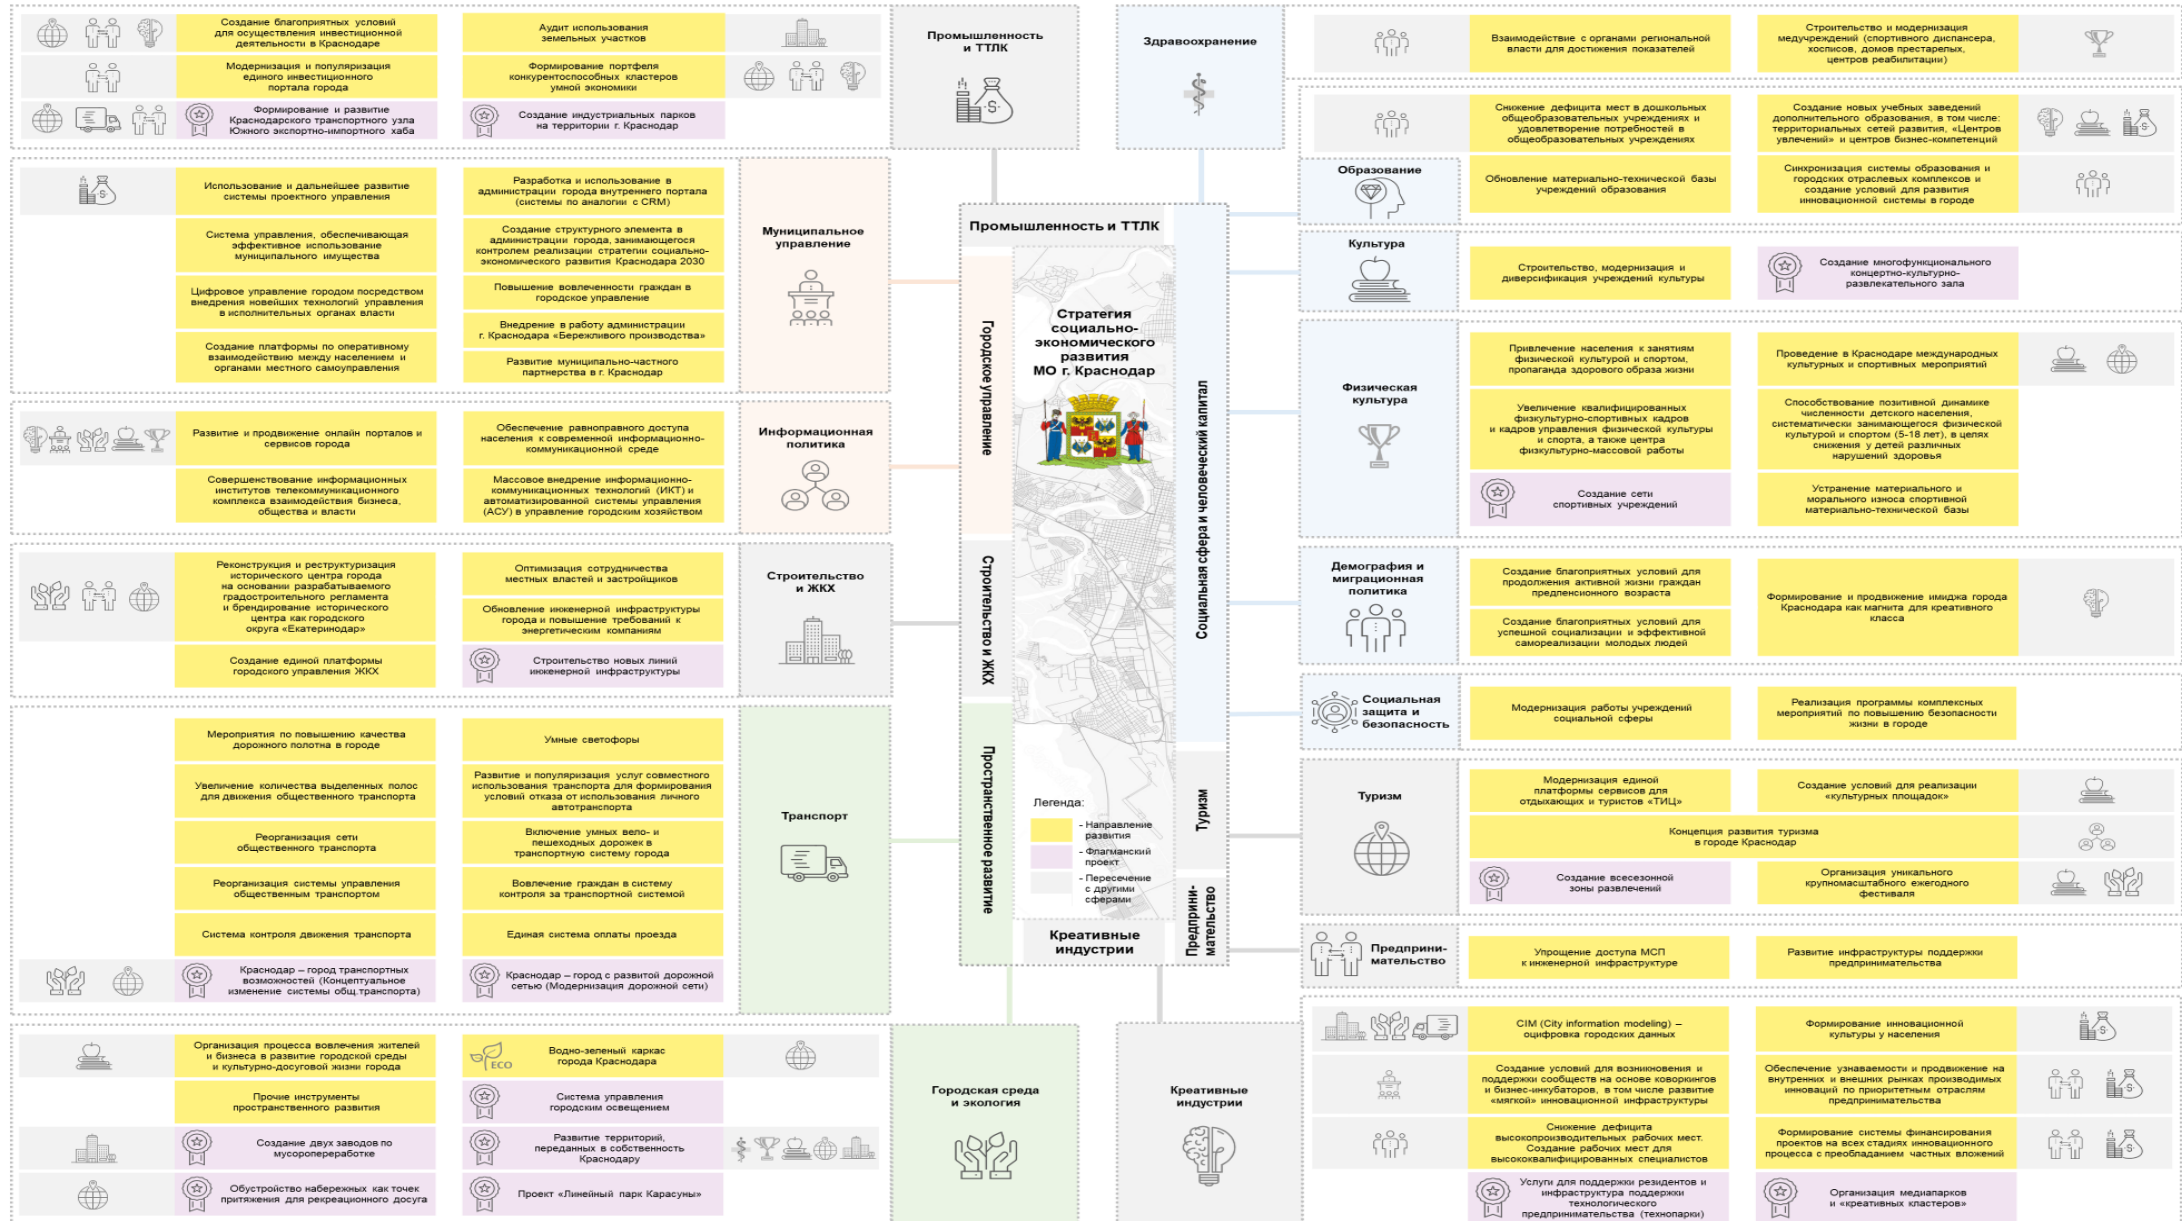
Создание благоприятных условий для осуществления инвестиционной деятельности в Краснодаре

Модернизация и популяризация единого инвестиционного портала города

Формирование и развитие Краснодарского транспортного узла Южного экспортно-импортного хаба

Аудит использования земельных участков

Формирование портфеля конкурентоспособных кластеров умной экономики

Создание индустриальных парков на территории г. Краснодар

Промышленность и ТТЛК

Здравоохранение

Взаимодействие с органами региональной власти для достижения показателей

Строительство и модернизация медучреждений (спортивного диспансера, хосписов, домов престарелых, центров реабилитации)

Снижение дефицита мест в дошкольных общеобразовательных учреждениях и удовлетворение потребностей в общеобразовательных учреждениях

Создание новых учебных заведений дополнительного образования, в том числе: территориальных сетей развития, «Центров увлечений» и центров бизнес-компетенций

Образование

Обновление материально-технической базы учреждений образования

Синхронизация системы образования и городских отраслевых комплексов и создание условий для развития инновационной системы в городе

Использование и дальнейшее развитие системы проектного управления

Система управления, обеспечивающая эффективное использование муниципального имущества

Цифровое управление городом посредством внедрения новейших технологий управления в исполнительных органах власти

Создание платформы по оперативному взаимодействию между населением и органами местного самоуправления

Разработка и использование в администрации города внутреннего портала (системы по аналогии с CRM)

Создание структурного элемента в администрации города, занимающегося контролем реализации стратегии социально-экономического развития Краснодара 2030

Повышение вовлеченности граждан в городское управление

Внедрение в работу администрации г. Краснодара «Бережливого производства»

Развитие муниципально-частного партнерства в г. Краснодар

Муниципальное управление

Промышленность и ТТЛК

Городское управление

Стратегия социально-экономического развития МО г. Краснодар

Социальная сфера и человеческий капитал

Культура

Строительство, модернизация и диверсификация учреждений культуры

Создание многофункционального концертно-культурно-развлекательного зала

Физическая культура

Привлечение населения к занятиям физической культурой и спортом, пропаганда здорового образа жизни

Проведение в Краснодаре международных культурных и спортивных мероприятий

Увеличение квалифицированных физкультурно-спортивных кадров и кадров управления физической культуры и спорта, а также центра физкультурно-массовой работы

Способствование позитивной динамике численности детского населения, систематически занимающегося физической культурой и спортом (5-18 лет), в целях снижения у детей различных нарушений здоровья

Создание сети спортивных учреждений

Устранение материального и морального износа спортивной материально-технической базы

Развитие и продвижение онлайн порталов и сервисов города

Совершенствование информационных институтов телекоммуникационного комплекса взаимодействия бизнеса, общества и власти

Обеспечение равноправного доступа населения к современной информационно-коммуникационной среде

Массовое внедрение информационно-коммуникационных технологий (ИКТ) и автоматизированной системы управления (АСУ) в управление городским хозяйством

Информационная политика

Демография и миграционная политика

Создание благоприятных условий для продолжения активной жизни граждан предпенсионного возраста

Создание благоприятных условий для успешной социализации и эффективной самореализации молодых людей

Формирование и продвижение имиджа города Краснодара как магнита для креативного класса

Реконструкция и реструктуризация исторического центра города на основании разрабатываемого градостроительного регламента и брендирование исторического центра как городского округа «Екатеринодар»

Создание единой платформы городского управления ЖКХ

Оптимизация сотрудничества местных властей и застройщиков

Обновление инженерной инфраструктуры города и повышение требований к энергетическим компаниям

Строительство новых линий инженерной инфраструктуры

Строительство и ЖКХ

Строительство и ЖКХ

Социальная защита и безопасность

Модернизация работы учреждений социальной сферы

Реализация программы комплексных мероприятий по повышению безопасности жизни в городе

Мероприятия по повышению качества дорожного полотна в городе

Увеличение количества выделенных полос для движения общественного транспорта

Реорганизация сети общественного транспорта

Реорганизация системы управления общественным транспортом

Система контроля движения транспорта

Краснодар – город транспортных возможностей (Концептуальное изменение системы общ.транспорта)

Умные светофоры

Развитие и популяризация услуг совместного использования транспорта для формирования условий отказа от использования личного автотранспорта

Включение умных вело- и пешеходных дорожек в транспортную систему города

Вовлечение граждан в систему контроля за транспортной системой

Единая система оплаты проезда

Краснодар – город с развитой дорожной сетью (Модернизация дорожной сети)

Транспорт

Пространственное развитие

Легенда:
- Направление развития
- Флагманский проект
- Пересечение с другими сферами

Туризм

Предпринимательство

Креативные индустрии

Туризм

Модернизация единой платформы сервисов для отдыхающих и туристов «ТИЦ»

Создание условий для реализации «культурных площадок»

Концепция развития туризма в городе Краснодар

Создание всесезонной зоны развлечений

Организация уникального крупномасштабного ежегодного фестиваля

Предпринимательство

Упрощение доступа МСП к инженерной инфраструктуре

Развитие инфраструктуры поддержки предпринимательства

Организация процесса вовлечения жителей и бизнеса в развитие городской среды и культурно-досуговой жизни города

Прочие инструменты пространственного развития

Создание двух заводов по мусоропереработке

Обустройство набережных как точек притяжения для рекреационного досуга

ECO

Водно-зеленый каркас города Краснодара

Система управления городским освещением

Развитие территорий, переданных в собственность Краснодару

Проект «Линейный парк Карасуны»

Городская среда и экология

Креативные индустрии

CIM (City information modeling) – оцифровка городских данных

Формирование инновационной культуры у населения

Создание условий для возникновения и поддержки сообществ на основе коворкингов и бизнес-инкубаторов, в том числе развитие «мягкой» инновационной инфраструктуры

Обеспечение узнаваемости и продвижение на внутренних и внешних рынках производимых инноваций по приоритетным отраслям предпринимательства

Снижение дефицита высокопроизводительных рабочих мест. Создание рабочих мест для высококвалифицированных специалистов

Формирование системы финансирования проектов на всех стадиях инновационного процесса с преобладанием частных вложений

Услуги для поддержки резидентов и инфраструктура поддержки технологического предпринимательства (технопарки)

Организация медиапарков и «креативных кластеров»